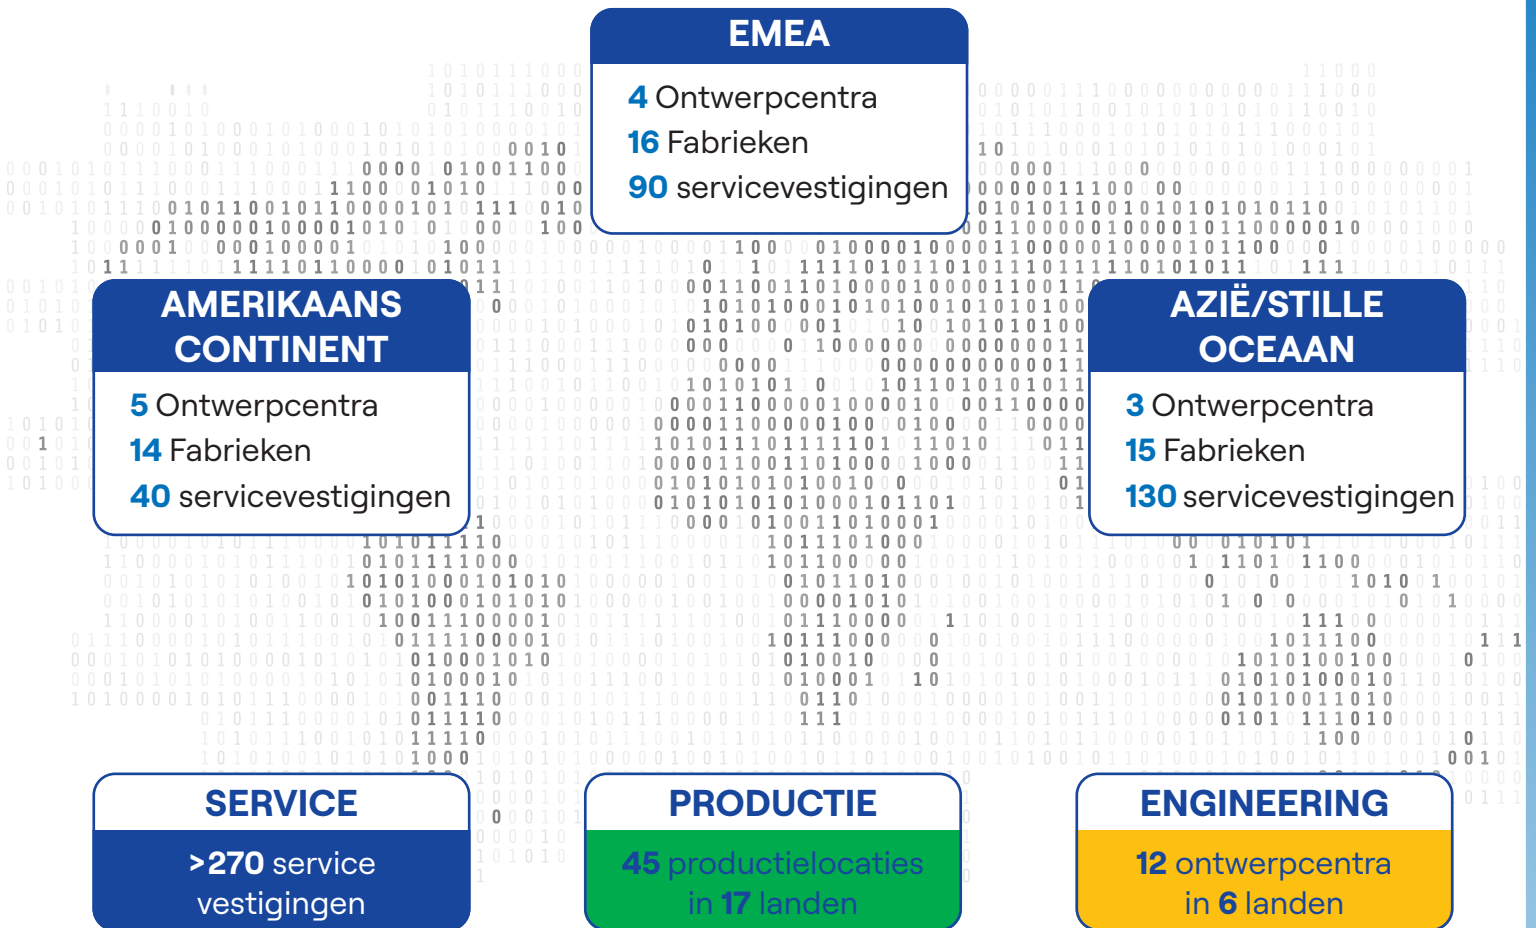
EMEA

4 Ontwerpcentra
16 Fabrieken
90 servicevestigingen

AMERIKAANS CONTINENT

5 Ontwerpcentra
14 Fabrieken
40 servicevestigingen

AZIË/STILLE OCEAAN

3 Ontwerpcentra
15 Fabrieken
130 servicevestigingen

SERVICE

>270 service vestigingen

PRODUCTIE

45 productielocaties in 17 landen

ENGINEERING

12 ontwerpcentra in 6 landen